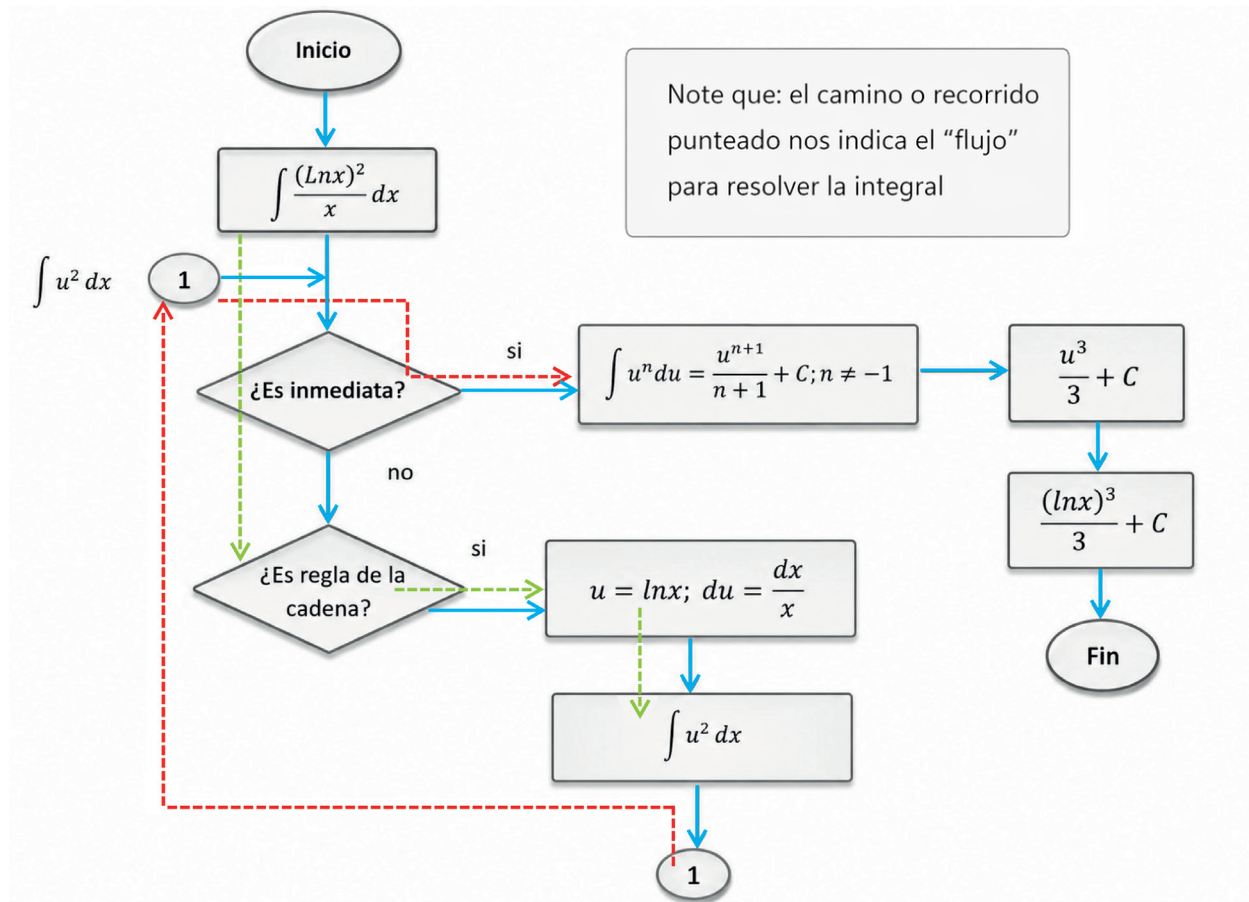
Inicio

Note que: el camino o recorrido punteado nos indica el “flujo” para resolver la integral

$\int \frac{(Lnx)^2}{x} dx$

$\int u^2 \, dx$

1

¿Es inmediata?

si

$\int u^n du = \frac{u^{n+1}}{n+1} + C; n \neq -1$

$\frac{u^3}{3} + C$

no

$\frac{(lnx)^3}{3} + C$

¿Es regla de la cadena?

si

$u = lnx; \; du = \frac{dx}{x}$

Fin

$\int u^2 \, dx$

1